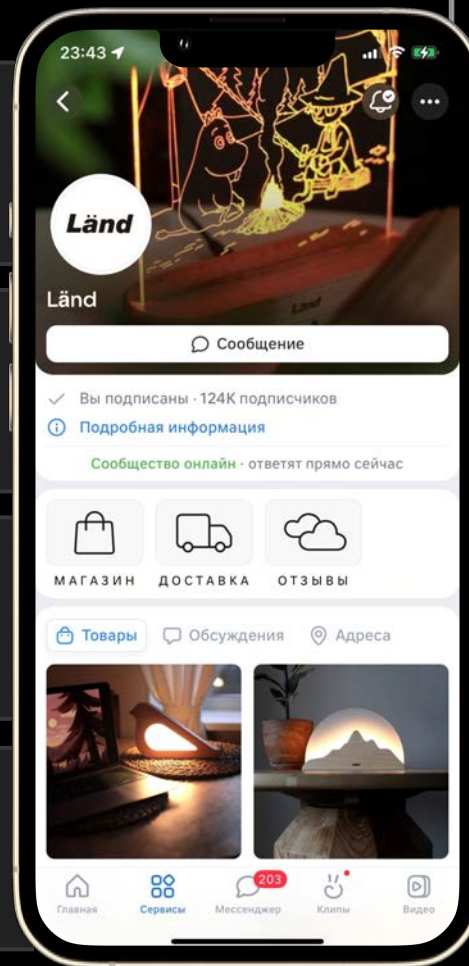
23:43

Länd

Länd

Сообщение

Вы подписаны · 124K подписчиков

Подробная информация

Сообщество онлайн · ответят прямо сейчас

МАГАЗИН

ДОСТАВКА

ОТЗЫВЫ

Товары

Обсуждения

Адреса

Главная

Сервисы

203

Мессенджер

Клипы

Видео